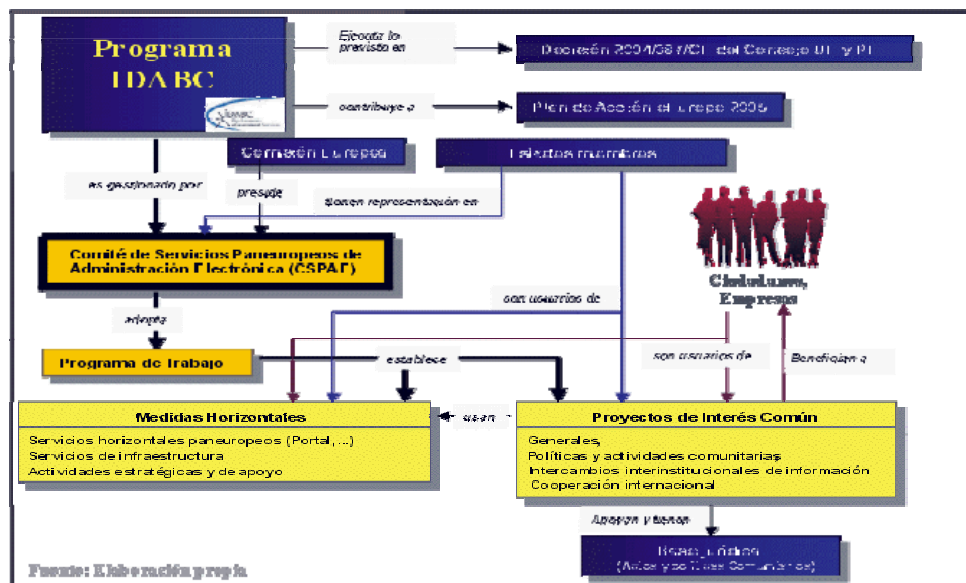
Programa IDABC

Ejecuta lo previsto en

Decisión 2004/387/CE del Consejo UE y PE

contribuye a

Plan de Acción eEurope 2005

Comisión Europea

Estados miembros

es gestionado por

preside

tienen representación en

Comité de Servicios Paneuropeos de Administración Electrónica (CSPAE)

Ciudadanos, Empresas

son usuarios de

adopta

Programa de Trabajo

establece

son usuarios de

Benefician a

Medidas Horizontales

usan

Servicios horizontales paneuropeos (Portal, ...)
Servicios de infraestructura
Actividades estratégicas y de apoyo

Proyectos de Interés Común

Generales,
Políticas y actividades comunitarias
Intercambios interinstitucionales de información
Cooperación internacional

Apoyan y tienen

Base jurídica
(Actos y/o Lineas Comunitarias)

Fuente: Elaboración propia